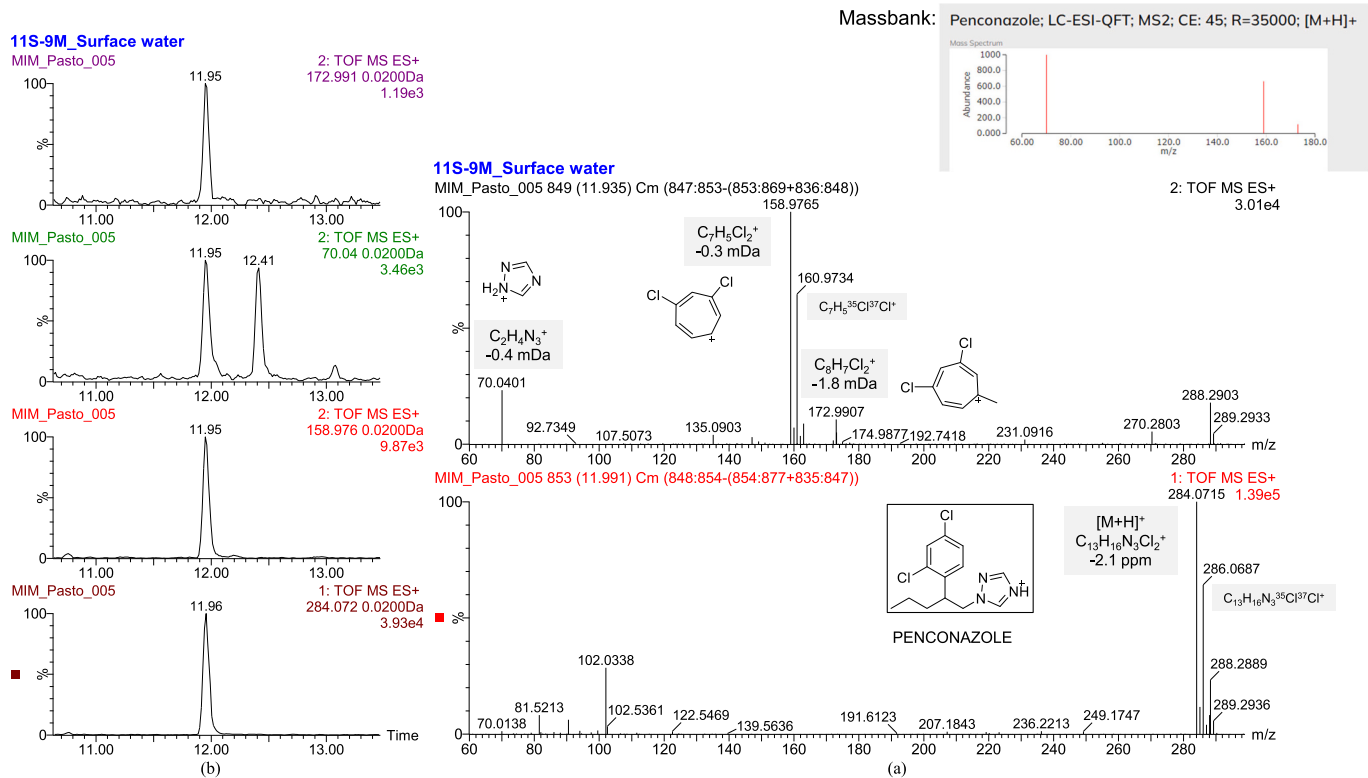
Massbank: Penconazole; LC-ESI-QFT; MS2; CE: 45; R=35000; [M+H]+

Mass Spectrum
Abundance
1000
800.0
600.0
400.0
200.0
0.000
60.00 80.00 100.0 120.0 140.0 160.0 180.0
m/z

11S-9M_Surface water
MIM_Pasto_005
2: TOF MS ES+
172.991 0.0200Da
1.19e3
11.95
100
%
0
11.00 12.00 13.00

MIM_Pasto_005
2: TOF MS ES+
70.04 0.0200Da
3.46e3
11.95
12.41
100
%
0
11.00 12.00 13.00

MIM_Pasto_005
2: TOF MS ES+
158.976 0.0200Da
9.87e3
11.95
100
%
0
11.00 12.00 13.00

MIM_Pasto_005
1: TOF MS ES+
284.072 0.0200Da
3.93e4
11.96
100
%
0
11.00 12.00 13.00 Time
(b)

11S-9M_Surface water
MIM_Pasto_005 849 (11.935) Cm (847:853-(853:869+836:848))
2: TOF MS ES+
3.01e4
100
%
0
$H_2N^+$
$C_2H_4N_3^+$
-0.4 mDa
70.0401
Cl Cl
+
$C_7H_5Cl_2^+$
-0.3 mDa
158.9765
160.9734
$C_7H_5{}^{35}Cl^{37}Cl^+$
$C_8H_7Cl_2^+$
-1.8 mDa
Cl
Cl
+
92.7349 107.5073 135.0903 172.9907 174.9877 192.7418 231.0916 270.2803 288.2903 289.2933
60 80 100 120 140 160 180 200 220 240 260 280 m/z

MIM_Pasto_005 853 (11.991) Cm (848:854-(854:877+835:847))
1: TOF MS ES+
1.39e5
100
%
0
Cl
Cl
N N NH +
PENCONAZOLE
$[M+H]^+$
$C_{13}H_{16}N_3Cl_2^+$
-2.1 ppm
284.0715
286.0687
$C_{13}H_{16}N_3{}^{35}Cl^{37}Cl^+$
288.2889
289.2936
102.0338
81.5213
70.0138
102.5361
122.5469
139.5636
191.6123
207.1843
236.2213
249.1747
60 80 100 120 140 160 180 200 220 240 260 280 m/z
(a)